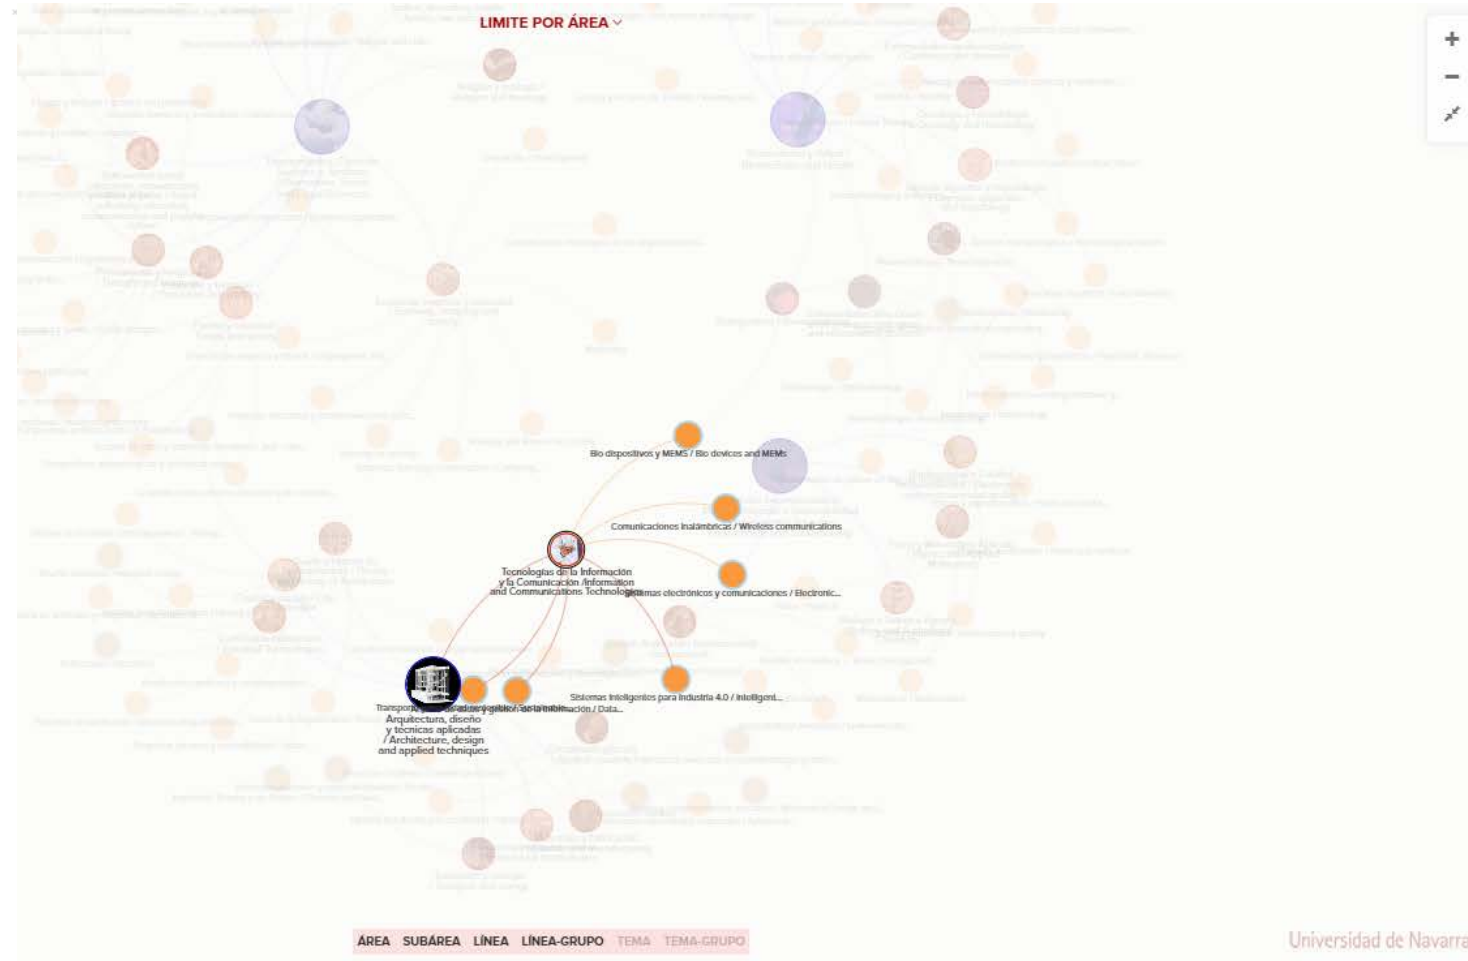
LIMITE POR ÁREA

+
−

Bio dispositivos y MEMS / Bio devices and MEMs

Comunicaciones inalámbricas / Wireless communications

Tecnologías de la Información y la Comunicación /Information and Communications Technologies

Sistemas electrónicos y comunicaciones / Electronic...

Sistemas inteligentes para industria 4.0 / Intelligent...

Transpo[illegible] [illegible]ación / Data...

Arquitectura, diseño y técnicas aplicadas / Architecture, design and applied techniques

ÁREA SUBÁREA LÍNEA LÍNEA-GRUPO TEMA TEMA-GRUPO

Universidad de Navarra